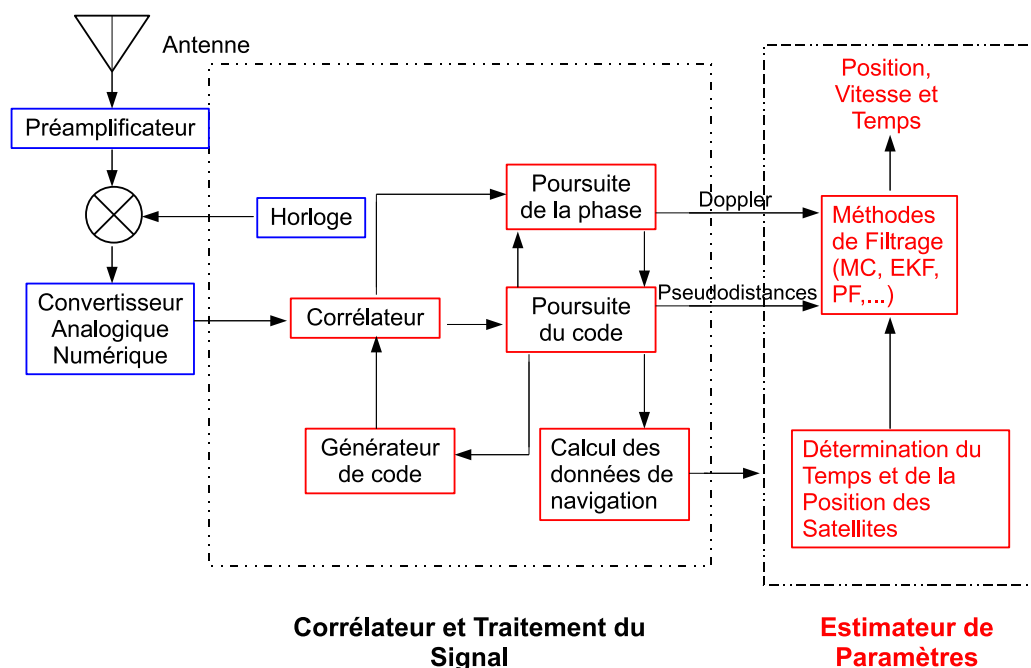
Antenne

Préamplificateur

Horloge

Convertisseur Analogique Numérique

Corrélateur

Poursuite de la phase

Poursuite du code

Générateur de code

Calcul des données de navigation

Doppler

Pseudodistances

Position, Vitesse et Temps

Méthodes de Filtrage (MC, EKF, PF,...)

Détermination du Temps et de la Position des Satellites

Corrélateur et Traitement du Signal

Estimateur de Paramètres